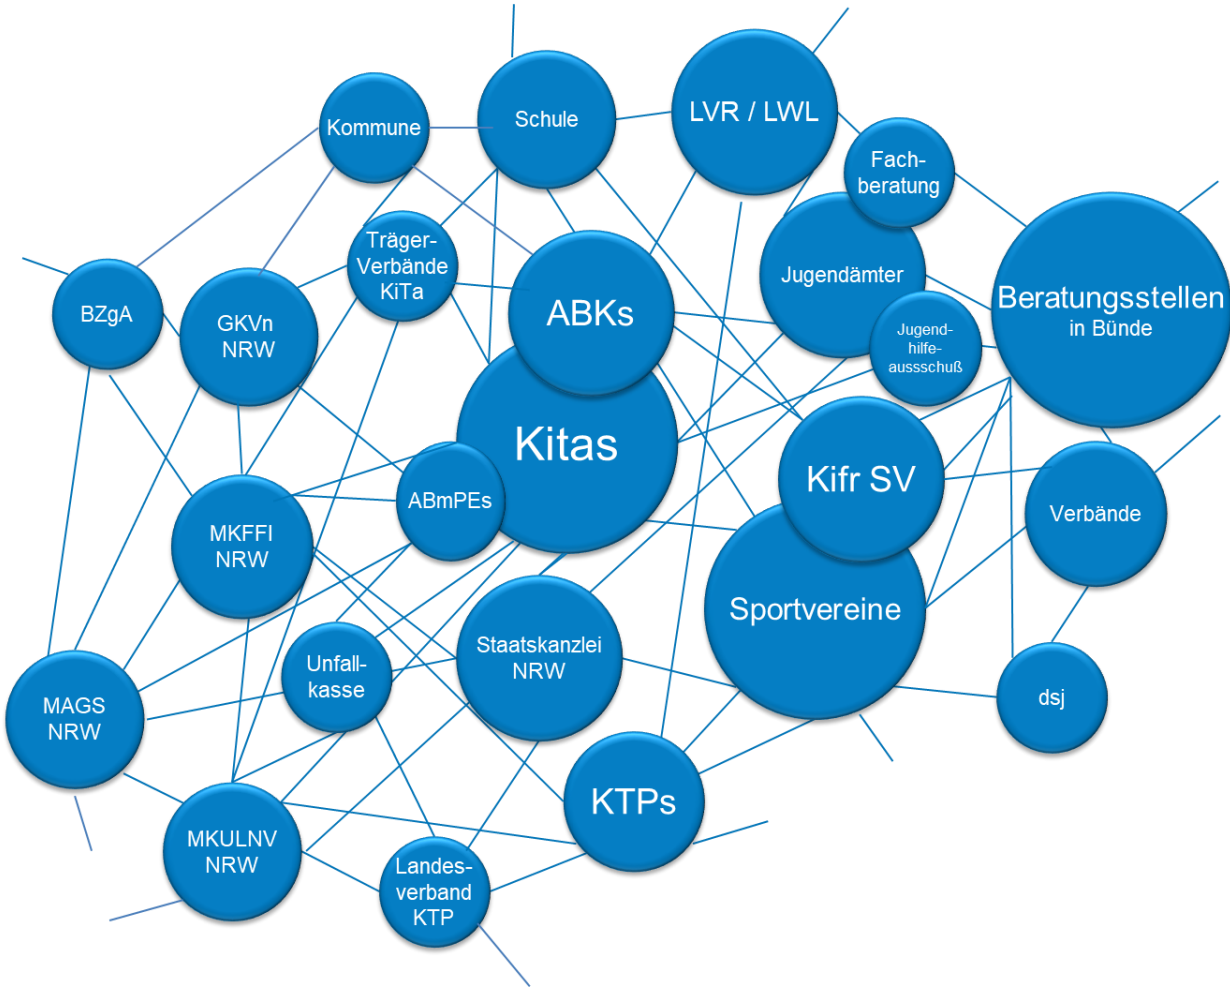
Kommune

Schule

LVR / LWL

Fachberatung

Träger-Verbände KiTa

Jugendämter

Beratungsstellen in Bünde

BZgA

GKVn NRW

ABKs

Jugendhilfeaussschuß

Kitas

Kifr SV

ABmPEs

MKFFI NRW

Verbände

Sportvereine

Unfallkasse

Staatskanzlei NRW

MAGS NRW

dsj

KTPs

MKULNV NRW

Landesverband KTP